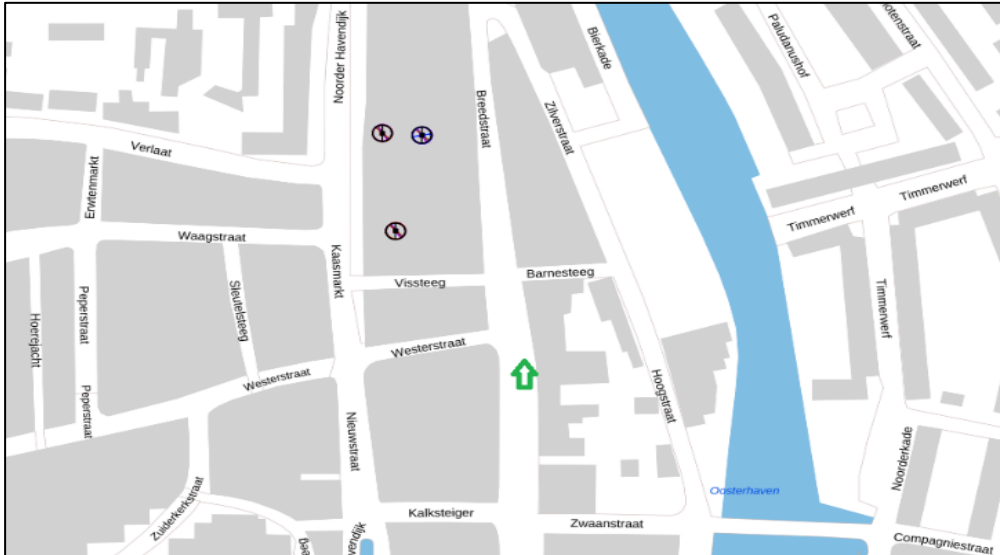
Noorder Havendijk
Breedstraat
Bierkade
Paludanushof
otenstraat
Zilverstraat
Verlaat
Erwtenmarkt
Waagstraat
Timmerwerf
Timmerwerf
Timmerwerf
Kaasmarkt
Vissteeg
Barnesteeg
Pieperstraat
Sleutelsteeg
Hoerejacht
Westerstraat
Westerstraat
Pieperstraat
Hoogstraat
Nieuwstraat
Zuiderkerkstraat
Oosterhaven
Noorderkade
Kalksteiger
Zwaanstraat
Compagniestraat
Dae
vendijk